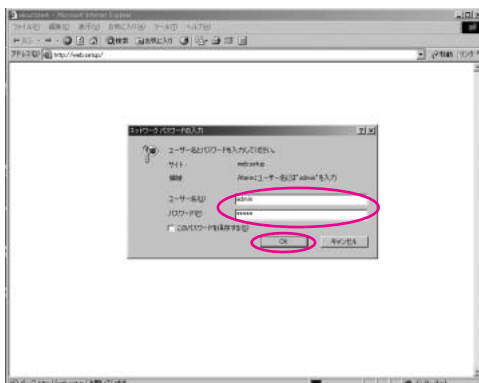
websetup - Microsoft Internet Explorer
ファイル(F) 編集(E) 表示(V) お気に入り(A) ツール(T) ヘルプ(H)
戻る ・ → ・ 検索 お気に入り
アドレス(D) http://web.setup/
移動 リンク

ネットワーク パスワードの入力
ユーザー名とパスワードを入力してください。
サイト: websetup
領域: (Ware ユーザー名は"admin"を入力
ユーザー名(U) admin
パスワード(P) *****
このパスワードを保存する(S)
OK
キャンセル